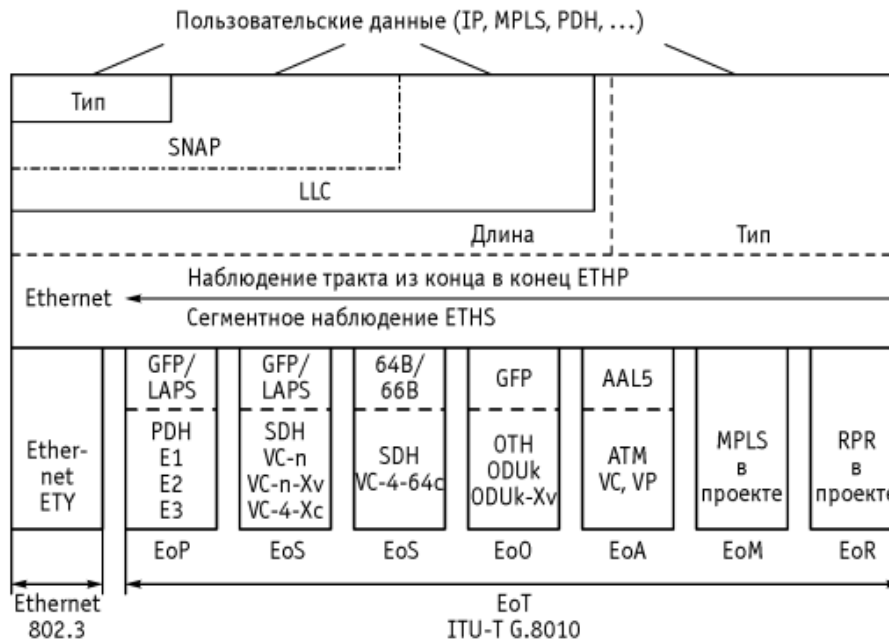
Пользовательские данные (IP, MPLS, PDH, ...)

Тип

SNAP

LLC

Длина

Тип

Наблюдение тракта из конца в конец ETHP

Ethernet

Сегментное наблюдение ETHS

| Ether-net ETY | GFP/ LAPS | GFP/ LAPS | 64B/ 66B | GFP | AAL5 | MPLS в проекте | RPR в проекте |
|---|---|---|---|---|---|---|---|
| | PDH E1 E2 E3 | SDH VC-n VC-n-Xv VC-4-Xc | SDH VC-4-64c | OTH ODUk ODUk-Xv | ATM VC, VP | | |
| | EoP | EoS | EoS | EoO | EoA | EoM | EoR |

Ethernet 802.3

EoT ITU-T G.8010